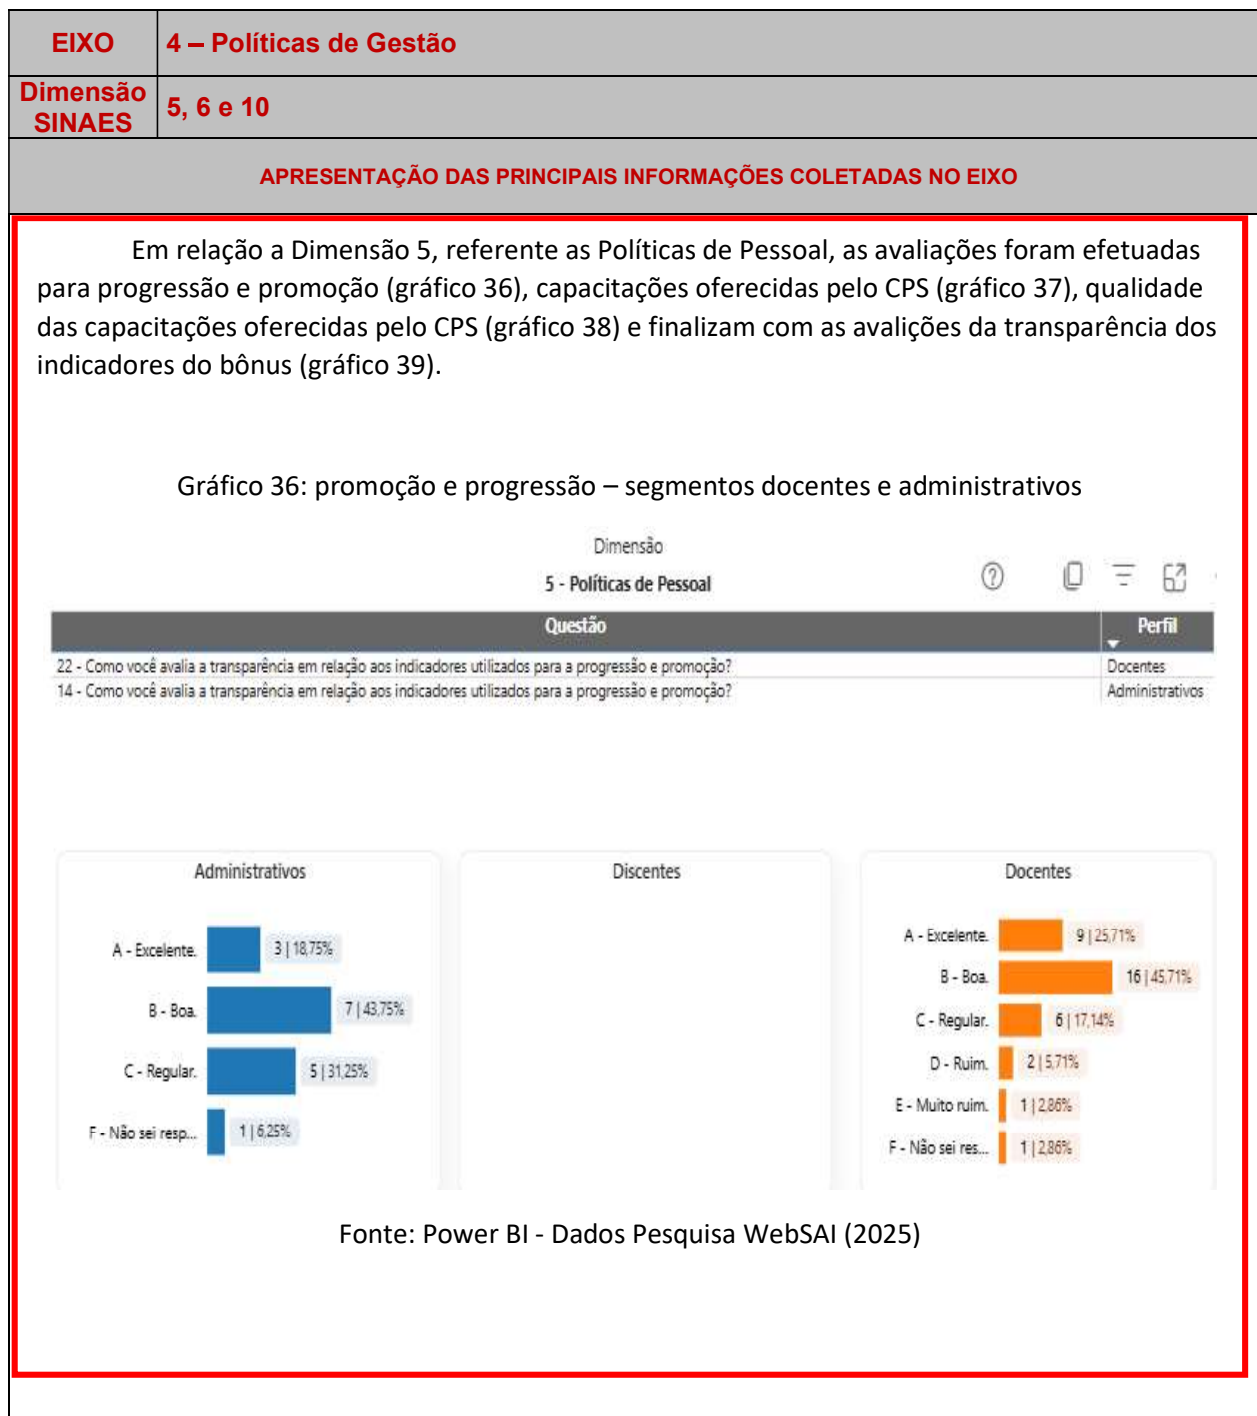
| EIXO | 4 – Políticas de Gestão |
|---|---|
| Dimensão SINAES | 5, 6 e 10 |

APRESENTAÇÃO DAS PRINCIPAIS INFORMAÇÕES COLETADAS NO EIXO

Em relação a Dimensão 5, referente as Políticas de Pessoal, as avaliações foram efetuadas para progressão e promoção (gráfico 36), capacitações oferecidas pelo CPS (gráfico 37), qualidade das capacitações oferecidas pelo CPS (gráfico 38) e finalizam com as avalições da transparência dos indicadores do bônus (gráfico 39).

Gráfico 36: promoção e progressão – segmentos docentes e administrativos

Dimensão
5 - Políticas de Pessoal

| Questão | Perfil |
|---|---|
| 22 - Como você avalia a transparência em relação aos indicadores utilizados para a progressão e promoção? | Docentes |
| 14 - Como você avalia a transparência em relação aos indicadores utilizados para a progressão e promoção? | Administrativos |

Administrativos
A - Excelente. 3 | 18,75%
B - Boa. 7 | 43,75%
C - Regular. 5 | 31,25%
F - Não sei resp... 1 | 6,25%

Discentes

Docentes
A - Excelente. 9 | 25,71%
B - Boa. 16 | 45,71%
C - Regular. 6 | 17,14%
D - Ruim. 2 | 5,71%
E - Muito ruim. 1 | 2,86%
F - Não sei res... 1 | 2,86%

Fonte: Power BI - Dados Pesquisa WebSAI (2025)